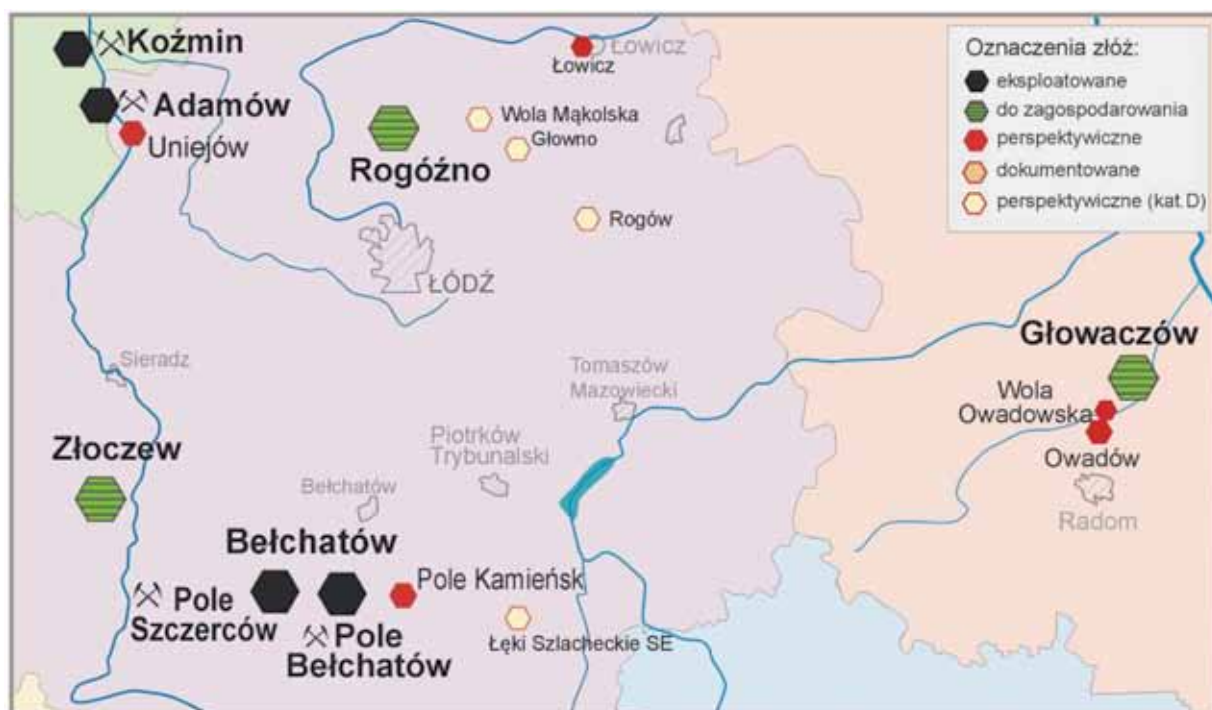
Koźmin

Adamów

Uniejów

Łowicz

ŁOWICZ

Wola Mąkolska

Głowno

Rogóźno

Rogów

ŁÓDŹ

Oznaczenia złóż:
eksploatowane
do zagospodarowania
perspektywiczne
dokumentowane
perspektywiczne (kat.D)

Sieradz

Tomaszów Mazowiecki

Głowaczów

Wola Owadowska

Owadów

Radom

Złoczew

Piotrków Trybunalski

Bełchatów

Bełchatów

Pole Szczerców

Pole Bełchatów

Pole Kamieńsk

Łęki Szlacheckie SE